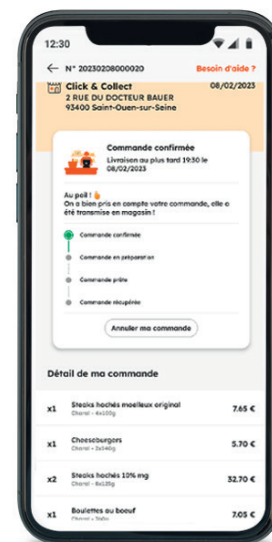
12:30

← N° 20230208000020

Besoin d'aide ?

Click & Collect
2 RUE DU DOCTEUR BAUER
93400 Saint-Ouen-sur-Seine

08/02/2023

Commande confirmée
Livraison au plus tard 19:30 le 08/02/2023

Au poil ! 👌
On a bien pris en compte votre commande, elle a été transmise en magasin !

Commande confirmée
Commande en préparation
Commande prête
Commande récupérée

Annuler ma commande

Détail de ma commande

x1 Steaks hachés moelleux original Charal - 4x100g 7.65 €

x1 Cheeseburgers Charal - 2x140g 5.70 €

x2 Steaks hachés 10% mg Charal - 8x125g 32.70 €

x1 Boulettes au boeuf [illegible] 7.05 €